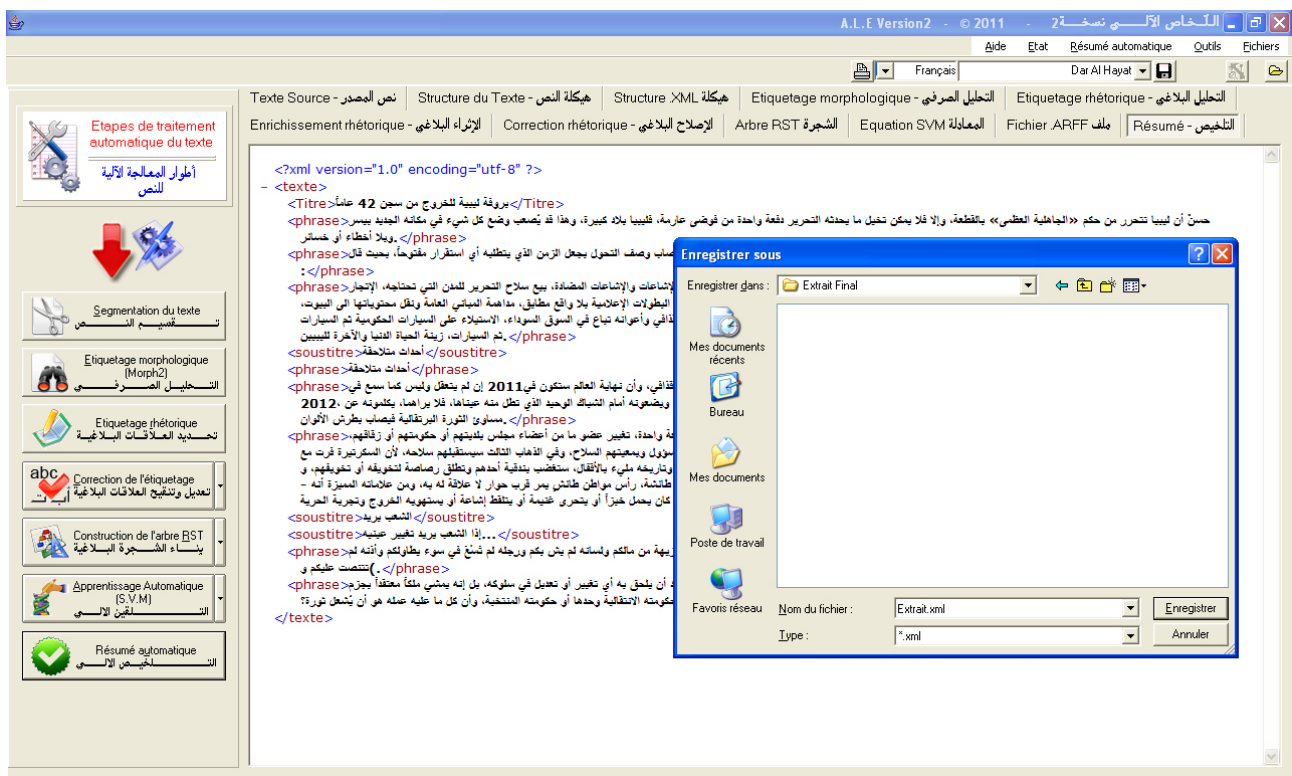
A.L.E Version2 - © 2011 - التلخاص الآلي نسخة 2

Aide Etat Résumé automatique Outils Fichiers

Français Dar Al Hayat

Texte Source - نص المصدر | Structure du Texte - هيكلة النص | Structure XML هيكلة | Etiquetage morphologique - التحليل الصرفي | Etiquetage rhétorique - التحليل البلاغي

Enrichissement rhétorique - الإثراء البلاغي | Correction rhétorique - الإصلاح البلاغي | Arbre RST الشجرة | Equation SVM المعادلة | Fichier ARFF ملف | Résumé - التلخيص

Etapes de traitement automatique du texte
أطوار المعالجة الآلية للنص

Segmentation du texte
تقسيم النص

Etiquetage morphologique (Morph2)
التحليل الصرفي

Etiquetage rhétorique
تحديد العلاقات البلاغية

Correction de l'étiquetage
تعديل وتنقيح العلاقات البلاغية

Construction de l'arbre RST
بناء الشجرة البلاغية

Apprentissage Automatique (S.V.M)
التلقين الآلي

Résumé automatique
التلخيص الآلي

<?xml version="1.0" encoding="utf-8" ?>
- <texte>
<Titre>بروقة لبيبة للخروج من سجن 42 عاماً</Titre>
<phrase>حسنٌ أن ليبيا تتحرر من حكم «الجماهيرية العظمى» بالقطعة، وإلا فلا يمكن تخيل ما يحدثه التحرير دفعة واحدة من فوضى عارمة، فليبيا بلاد كبيرة، وهذا قد يُصعب وضع كل شيء في مكانه الجديد بيسر وبلا أخطاء أو خسائر.</phrase>
<phrase>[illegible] صاب وصف التحول بجعل الزمن الذي يتطلبه أي استقرار مفتوحاً، بحيث قال:</phrase>
<phrase>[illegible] الإشاعات والإشاعات المضادة، بيع سلاح التحرير للمدن التي تحتاجه، الإتجار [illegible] البطولات الإعلامية بلا واقع مطابق، مداهمة المباني العامة ونقل محتوياتها الى البيوت، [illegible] ثقافي وأعوانه تباع في السوق السوداء، الاستيلاء على السيارات الحكومية ثم السيارات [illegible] ثم السيارات، زينة الحياة الدنيا والآخرة لليبيين.</phrase>
<soustitre>أحداث متلاحقة</soustitre>
<phrase>أحداث متلاحقة</phrase>
<phrase>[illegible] ثقافي، وأن نهاية العالم ستكون في 2011 إن لم يتعقل وليس كما سمع في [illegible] ويضعونه أمام الشباك الوحيد الذي تطل منه عيناها، فلا يراها، يكلمونه عن 2012، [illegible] مساوئ الثورة البرتقالية فيصاب بطرش الألوان.</phrase>
<phrase>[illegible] واحدة، تغيير عضو ما من أعضاء مجلس بلديتهم أو حكومتهم أو زقاقهم، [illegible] مسؤول ويمعيتهم السلاح، وفي الذهاب الثالث سيستقبلهم سلاحه، لأن السكرتيرة قرت مع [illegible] وتاريخه مليء بالأثقال، ستغضب بندقية أحدهم وتطلق رصاصة لتخويفه أو تخويفهم، و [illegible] طائشة، رأس مواطن طائش يمر قرب حوار لا علاقة له به، ومن علاماته المميزة أنه - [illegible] كان يحمل خبزاً أو يتحرى غنيمة أو يلتقط إشاعة أو يستهويه الخروج وتجربة الحرية</phrase>
<soustitre>الشعب يريد</soustitre>
<soustitre>إذا الشعب يريد تغيير عينيه...</soustitre>
<phrase>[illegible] بيهة من مالكم ولسانه لم يش بكم ورجله لم تُسْعَ في سوء يطاولكم وأنه لم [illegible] تنتصت عليكم و(.</phrase>
<phrase>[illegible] أن يلحق به أي تغيير أو تعديل في سلوكه، بل إنه يمشي ملكاً معتقداً بجزم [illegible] حكومته الانتقالية وحدها أو حكومته المنتخبة، وأن كل ما عليه عمله هو أن يُشعل ثورة؟</phrase>
</texte>

Enregistrer sous
Enregistrer dans : Extrait Final
Mes documents récents
Bureau
Mes documents
Poste de travail
Favoris réseau
Nom du fichier : Extrait.xml
Type : *.xml
Enregistrer
Annuler